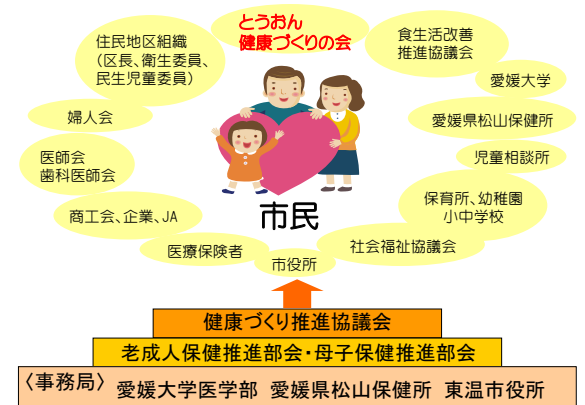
とうおん
健康づくりの会

住民地区組織
（区長、衛生委員、
民生児童委員）

食生活改善
推進協議会

愛媛大学

婦人会

愛媛県松山保健所

医師会
歯科医師会

児童相談所

商工会、企業、JA

保育所、幼稚園
小中学校

市民

医療保険者

社会福祉協議会

市役所

健康づくり推進協議会

老成人保健推進部会・母子保健推進部会

〈事務局〉 愛媛大学医学部 愛媛県松山保健所 東温市役所